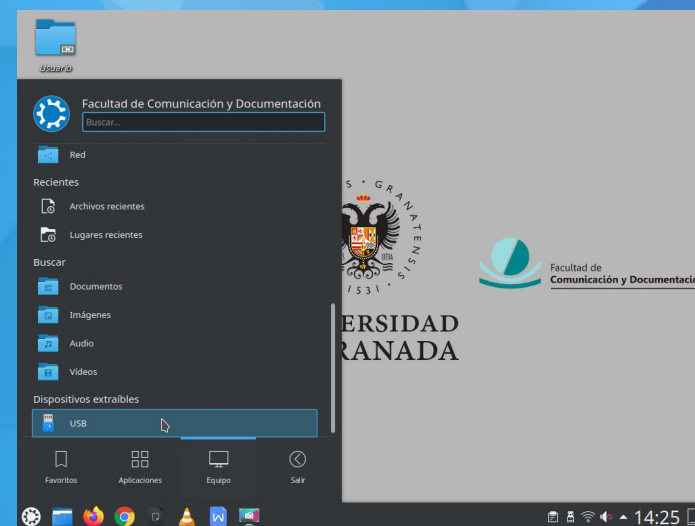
Usuario

Facultad de Comunicación y Documentación

Buscar...

Red

Recientes

Archivos recientes

Lugares recientes

Buscar

Documentos

Imágenes

Audio

Vídeos

Dispositivos extraíbles

USB

Favoritos

Aplicaciones

Equipo

Salir

S · GRANATENSIS

1531

ERSIDAD
RANADA

Facultad de
Comunicación y Documentacio

14:25